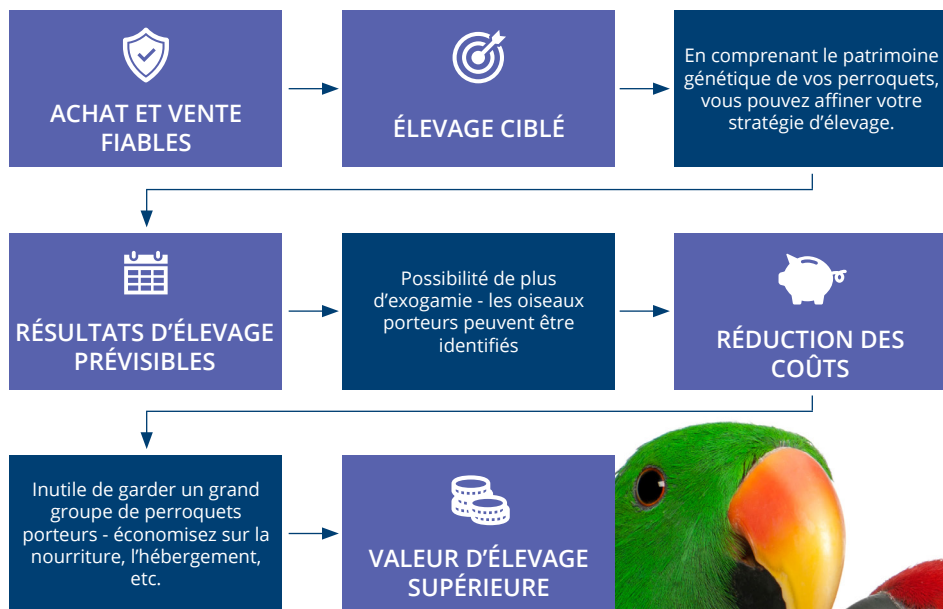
ACHAT ET VENTE FIABLES

ÉLEVAGE CIBLÉ

En comprenant le patrimoine génétique de vos perroquets, vous pouvez affiner votre stratégie d'élevage.

RÉSULTATS D'ÉLEVAGE PRÉVISIBLES

Possibilité de plus d'exogamie - les oiseaux porteurs peuvent être identifiés

RÉDUCTION DES COÛTS

Inutile de garder un grand groupe de perroquets porteurs - économisez sur la nourriture, l'hébergement, etc.

VALEUR D'ÉLEVAGE SUPÉRIEURE